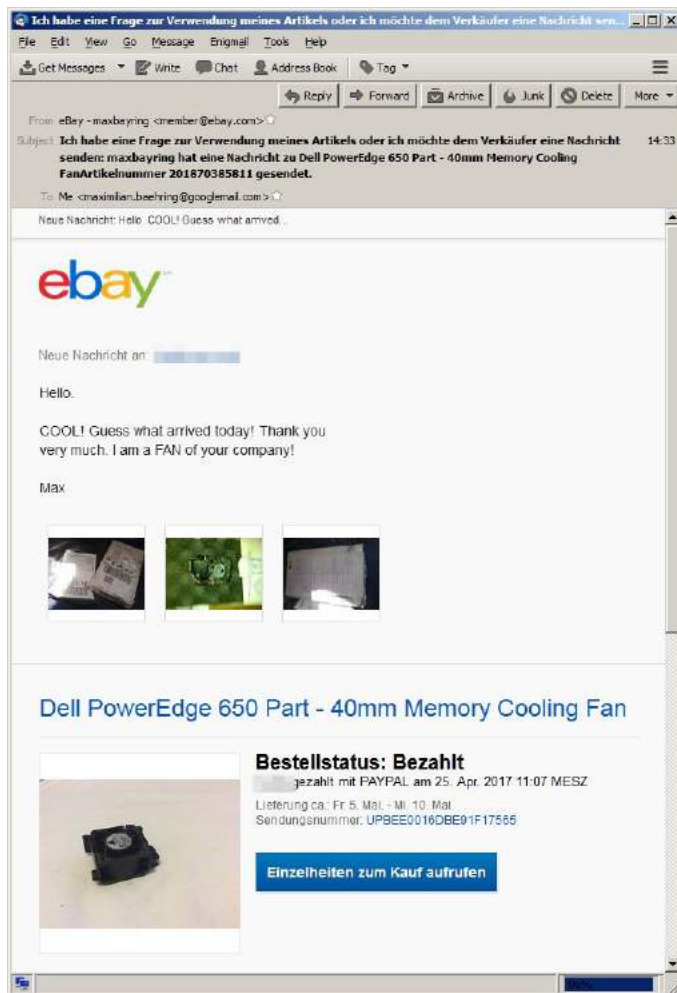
Ich habe eine Frage zur Verwendung meines Artikels oder ich möchte dem Verkäufer eine Nachricht sen...

File Edit View Go Message Enigmail Tools Help

Get Messages Write Chat Address Book Tag

Reply Forward Archive Junk Delete More

From eBay - maxbayring <member@ebay.com>

Subject Ich habe eine Frage zur Verwendung meines Artikels oder ich möchte dem Verkäufer eine Nachricht senden: maxbayring hat eine Nachricht zu Dell PowerEdge 650 Part - 40mm Memory Cooling FanArtikelnummer 201870385811 gesendet.

14:33

To Me <maximilian.baehring@googlemail.com>

Neue Nachricht: Hello. COOL! Guess what arrived...

ebay

Neue Nachricht an: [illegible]

Hello.

COOL! Guess what arrived today! Thank you very much. I am a FAN of your company!

Max

Dell PowerEdge 650 Part - 40mm Memory Cooling Fan

Bestellstatus: Bezahlt

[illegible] gezahlt mit PAYPAL am 25. Apr. 2017 11:07 MESZ

Lieferung ca.: Fr. 5. Mai. - Mi. 10. Mai.

Sendungsnummer: UPBEE0016DBE91F17565

Einzelheiten zum Kauf aufrufen